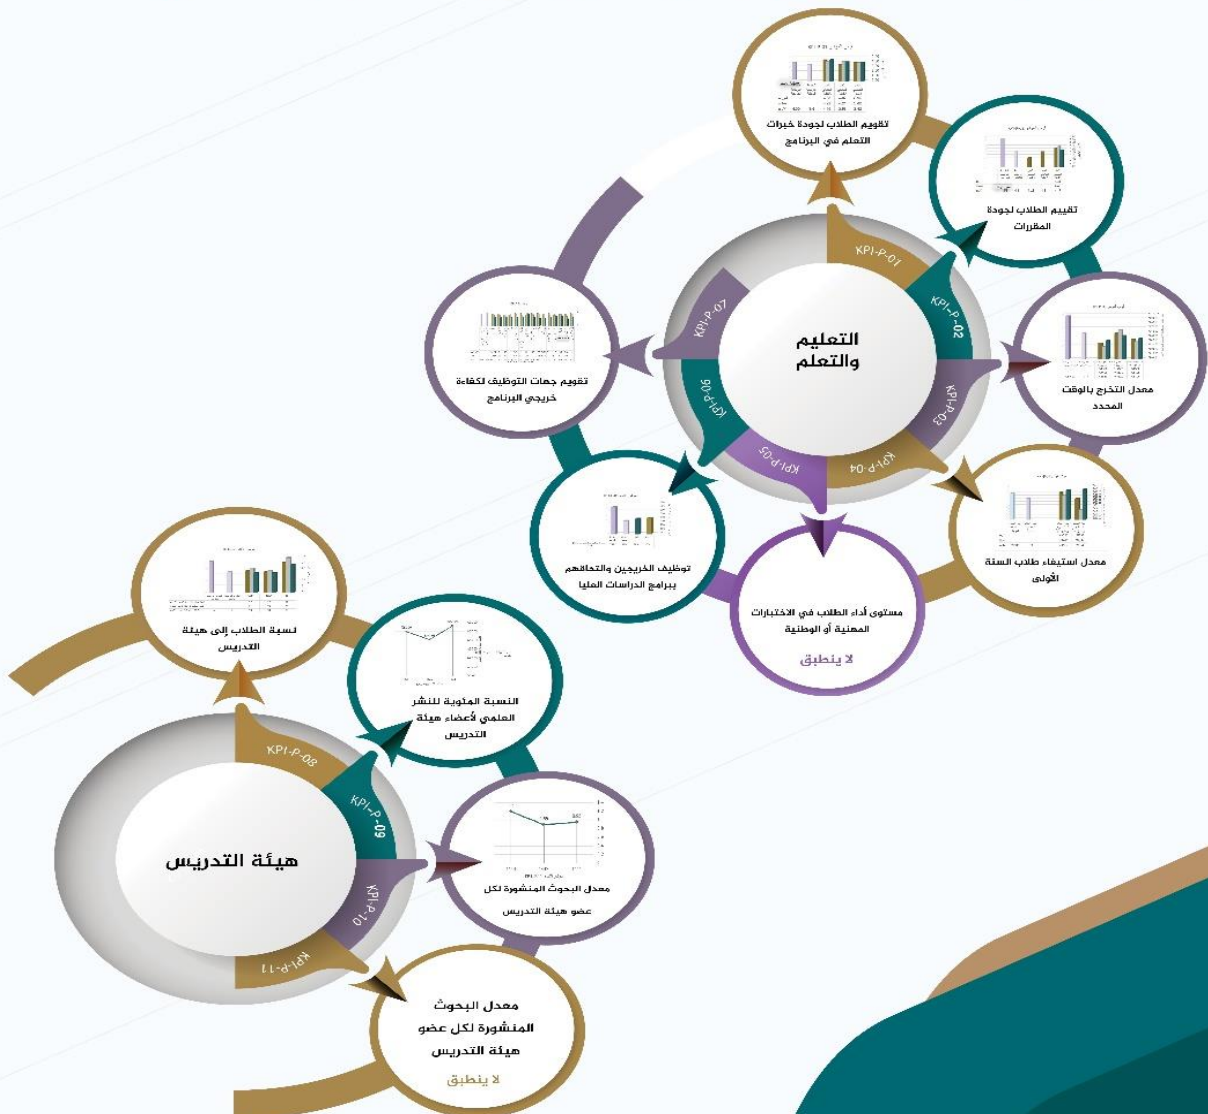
التعليم والتعلم

KPI-P-01

تقويم الطلاب لجودة خبرات التعلم في البرنامج

KPI-P-02

تقييم الطلاب لجودة المقررات

KPI-P-03

معدل التخرج بالوقت المحدد

KPI-P-04

معدل استبقاء طلاب السنة الأولى

KPI-P-05

مستوى أداء الطلاب في الاختبارات المهنية أو الوطنية

لا ينطبق

KPI-P-06

توظيف الخريجين والتحاقهم ببرامج الدراسات العليا

KPI-P-07

تقويم جهات التوظيف لكفاءة خريجي البرنامج

هيئة التدريس

KPI-P-08

نسبة الطلاب إلى هيئة التدريس

KPI-P-09

النسبة المئوية للنشر العلمي لأعضاء هيئة التدريس

KPI-P-10

معدل البحوث المنشورة لكل عضو هيئة التدريس

KPI-P-11

معدل البحوث المنشورة لكل عضو هيئة التدريس

لا ينطبق